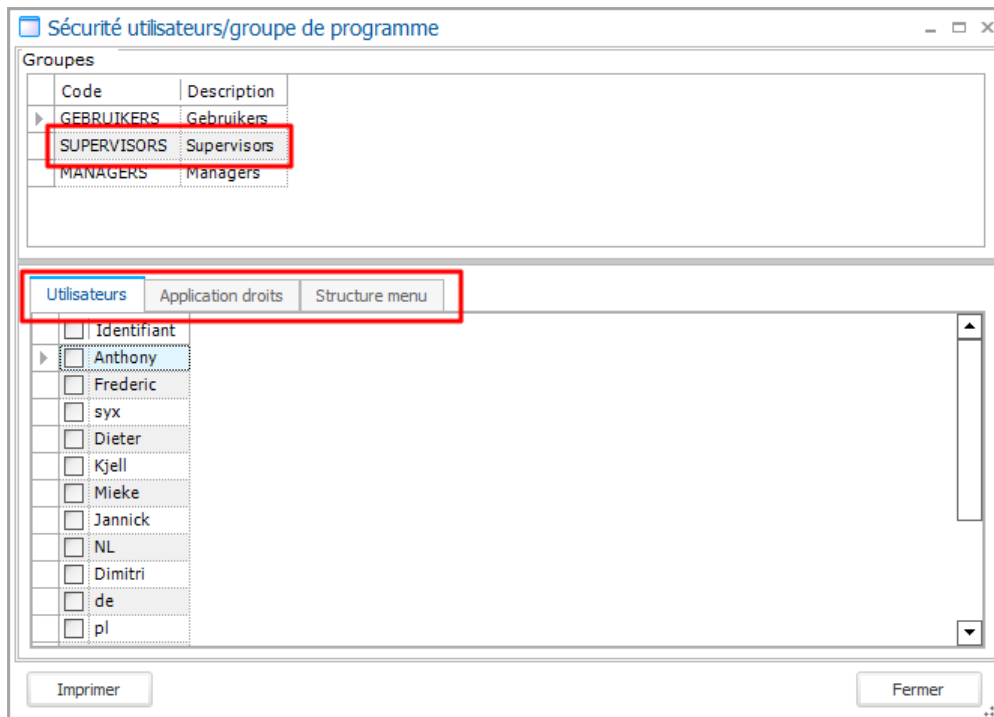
Sécurité utilisateurs/groupe de programme

Groupes

| Code | Description |
|---|---|
| GEBRUIKERS | Gebruikers |
| SUPERVISORS | Supervisors |
| MANAGERS | Managers |

Utilisateurs | Application droits | Structure menu

| Identifiant |
|---|
| Anthony |
| Frederic |
| syx |
| Dieter |
| Kjell |
| Mieke |
| Jannick |
| NL |
| Dimitri |
| de |
| pl |

Imprimer

Fermer